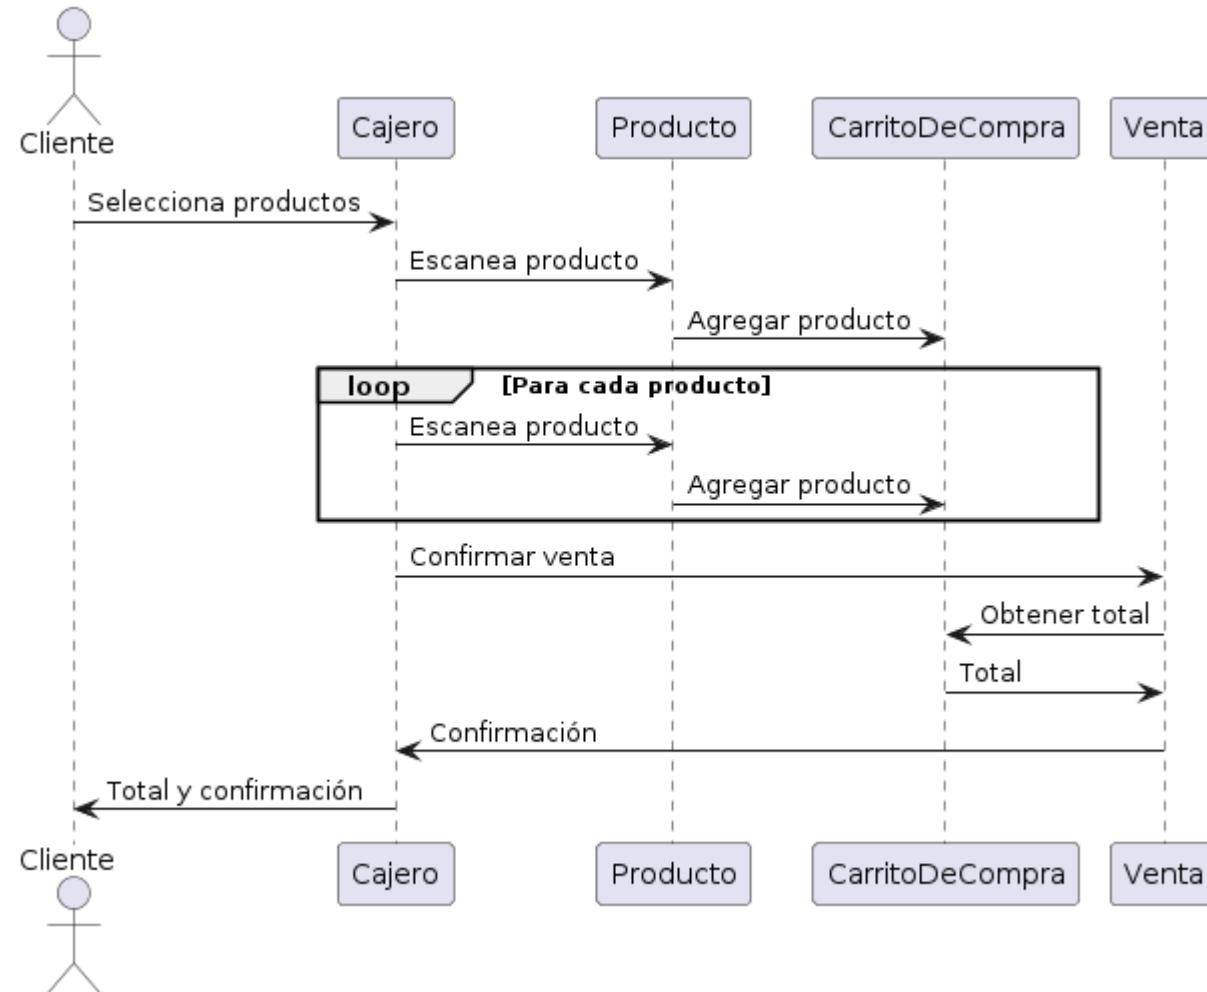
Cliente
Cajero
Producto
CarritoDeCompra
Venta

Selecciona productos
Escanea producto
Agregar producto

loop [Para cada producto]
Escanea producto
Agregar producto

Confirmar venta
Obtener total
Total
Confirmación
Total y confirmación

Cliente
Cajero
Producto
CarritoDeCompra
Venta